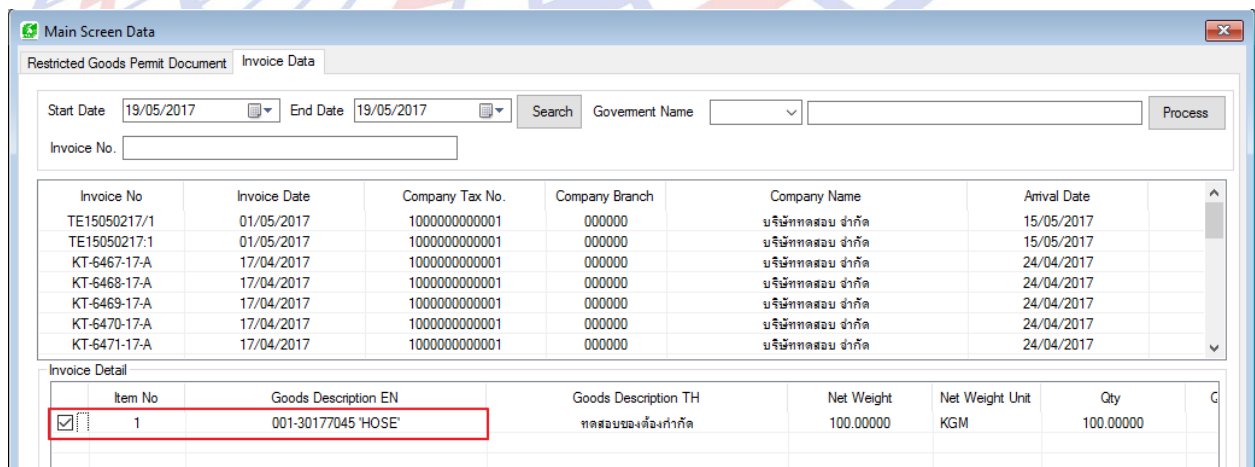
Main Screen Data

Restricted Goods Permit Document | Invoice Data

Start Date 19/05/2017 End Date 19/05/2017 Search Goverment Name Process

Invoice No.

| Invoice No | Invoice Date | Company Tax No. | Company Branch | Company Name | Arrival Date |
|---|---|---|---|---|---|
| TE15050217/1 | 01/05/2017 | 1000000000001 | 000000 | บริษัททดสอบ จำกัด | 15/05/2017 |
| TE15050217:1 | 01/05/2017 | 1000000000001 | 000000 | บริษัททดสอบ จำกัด | 15/05/2017 |
| KT-6467-17-A | 17/04/2017 | 1000000000001 | 000000 | บริษัททดสอบ จำกัด | 24/04/2017 |
| KT-6468-17-A | 17/04/2017 | 1000000000001 | 000000 | บริษัททดสอบ จำกัด | 24/04/2017 |
| KT-6469-17-A | 17/04/2017 | 1000000000001 | 000000 | บริษัททดสอบ จำกัด | 24/04/2017 |
| KT-6470-17-A | 17/04/2017 | 1000000000001 | 000000 | บริษัททดสอบ จำกัด | 24/04/2017 |
| KT-6471-17-A | 17/04/2017 | 1000000000001 | 000000 | บริษัททดสอบ จำกัด | 24/04/2017 |

Invoice Detail

| Item No | Goods Description EN | Goods Description TH | Net Weight | Net Weight Unit | Qty |
|---|---|---|---|---|---|
| 1 | 001-30177045 'HOSE' | ทดสอบของต้องกำกัด | 100.00000 | KGM | 100.00000 |